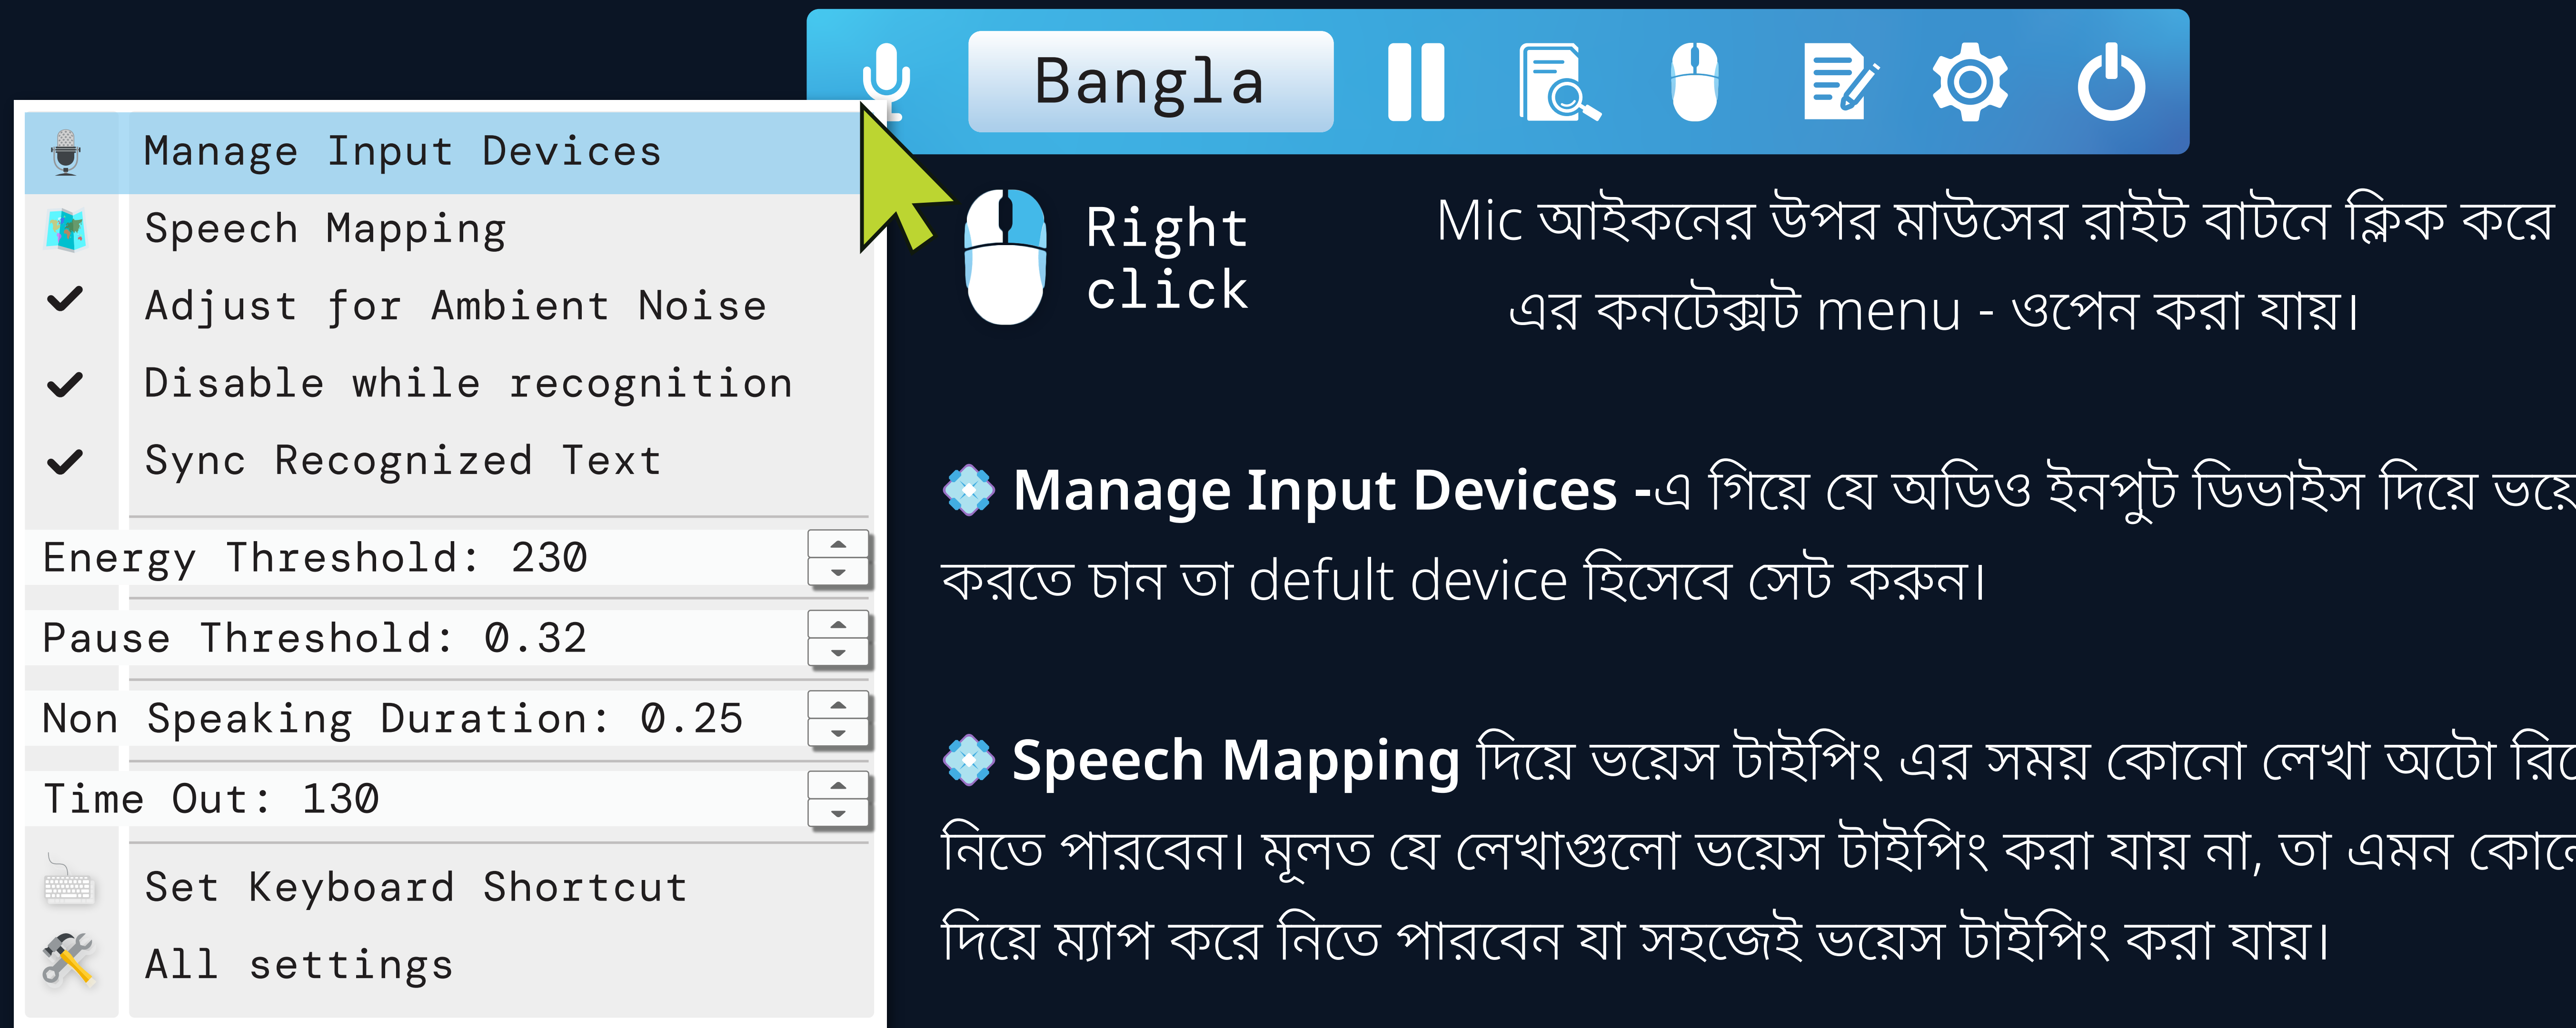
Bangla

Manage Input Devices
Speech Mapping
Adjust for Ambient Noise
Disable while recognition
Sync Recognized Text
Energy Threshold: 230
Pause Threshold: 0.32
Non Speaking Duration: 0.25
Time Out: 130
Set Keyboard Shortcut
All settings

Right click

Mic আইকনের উপর মাউসের রাইট বাটনে ক্লিক করে এর কনটেক্সট menu - ওপেন করা যায়।

Manage Input Devices -এ গিয়ে যে অডিও ইনপুট ডিভাইস দিয়ে ভয়ে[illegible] করতে চান তা defult device হিসেবে সেট করুন।

Speech Mapping দিয়ে ভয়েস টাইপিং এর সময় কোনো লেখা অটো রি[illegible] নিতে পারবেন। মূলত যে লেখাগুলো ভয়েস টাইপিং করা যায় না, তা এমন কোে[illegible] দিয়ে ম্যাপ করে নিতে পারবেন যা সহজেই ভয়েস টাইপিং করা যায়।